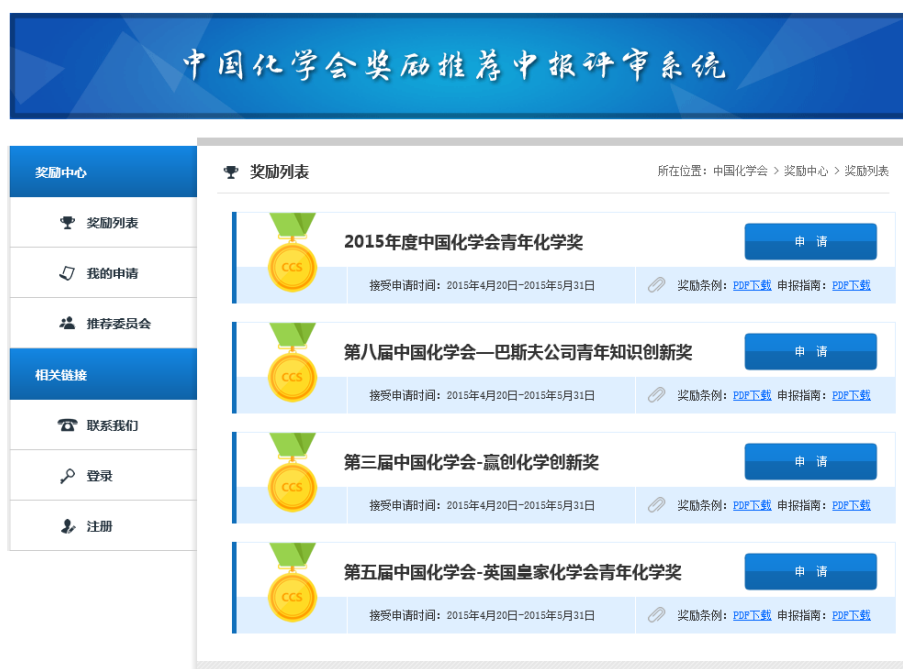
中国化学会奖励推荐申报评审系统

奖励中心

奖励列表

我的申请

推荐委员会

相关链接

联系我们

登录

注册

奖励列表

所在位置：中国化学会 > 奖励中心 > 奖励列表

CCS

2015年度中国化学会青年化学奖

申 请

接受申请时间：2015年4月20日-2015年5月31日

奖励条例：PDF下载 申报指南：PDF下载

CCS

第八届中国化学会—巴斯夫公司青年知识创新奖

申 请

接受申请时间：2015年4月20日-2015年5月31日

奖励条例：PDF下载 申报指南：PDF下载

CCS

第三届中国化学会-赢创化学创新奖

申 请

接受申请时间：2015年4月20日-2015年5月31日

奖励条例：PDF下载 申报指南：PDF下载

CCS

第五届中国化学会-英国皇家化学会青年化学奖

申 请

接受申请时间：2015年4月20日-2015年5月31日

奖励条例：PDF下载 申报指南：PDF下载